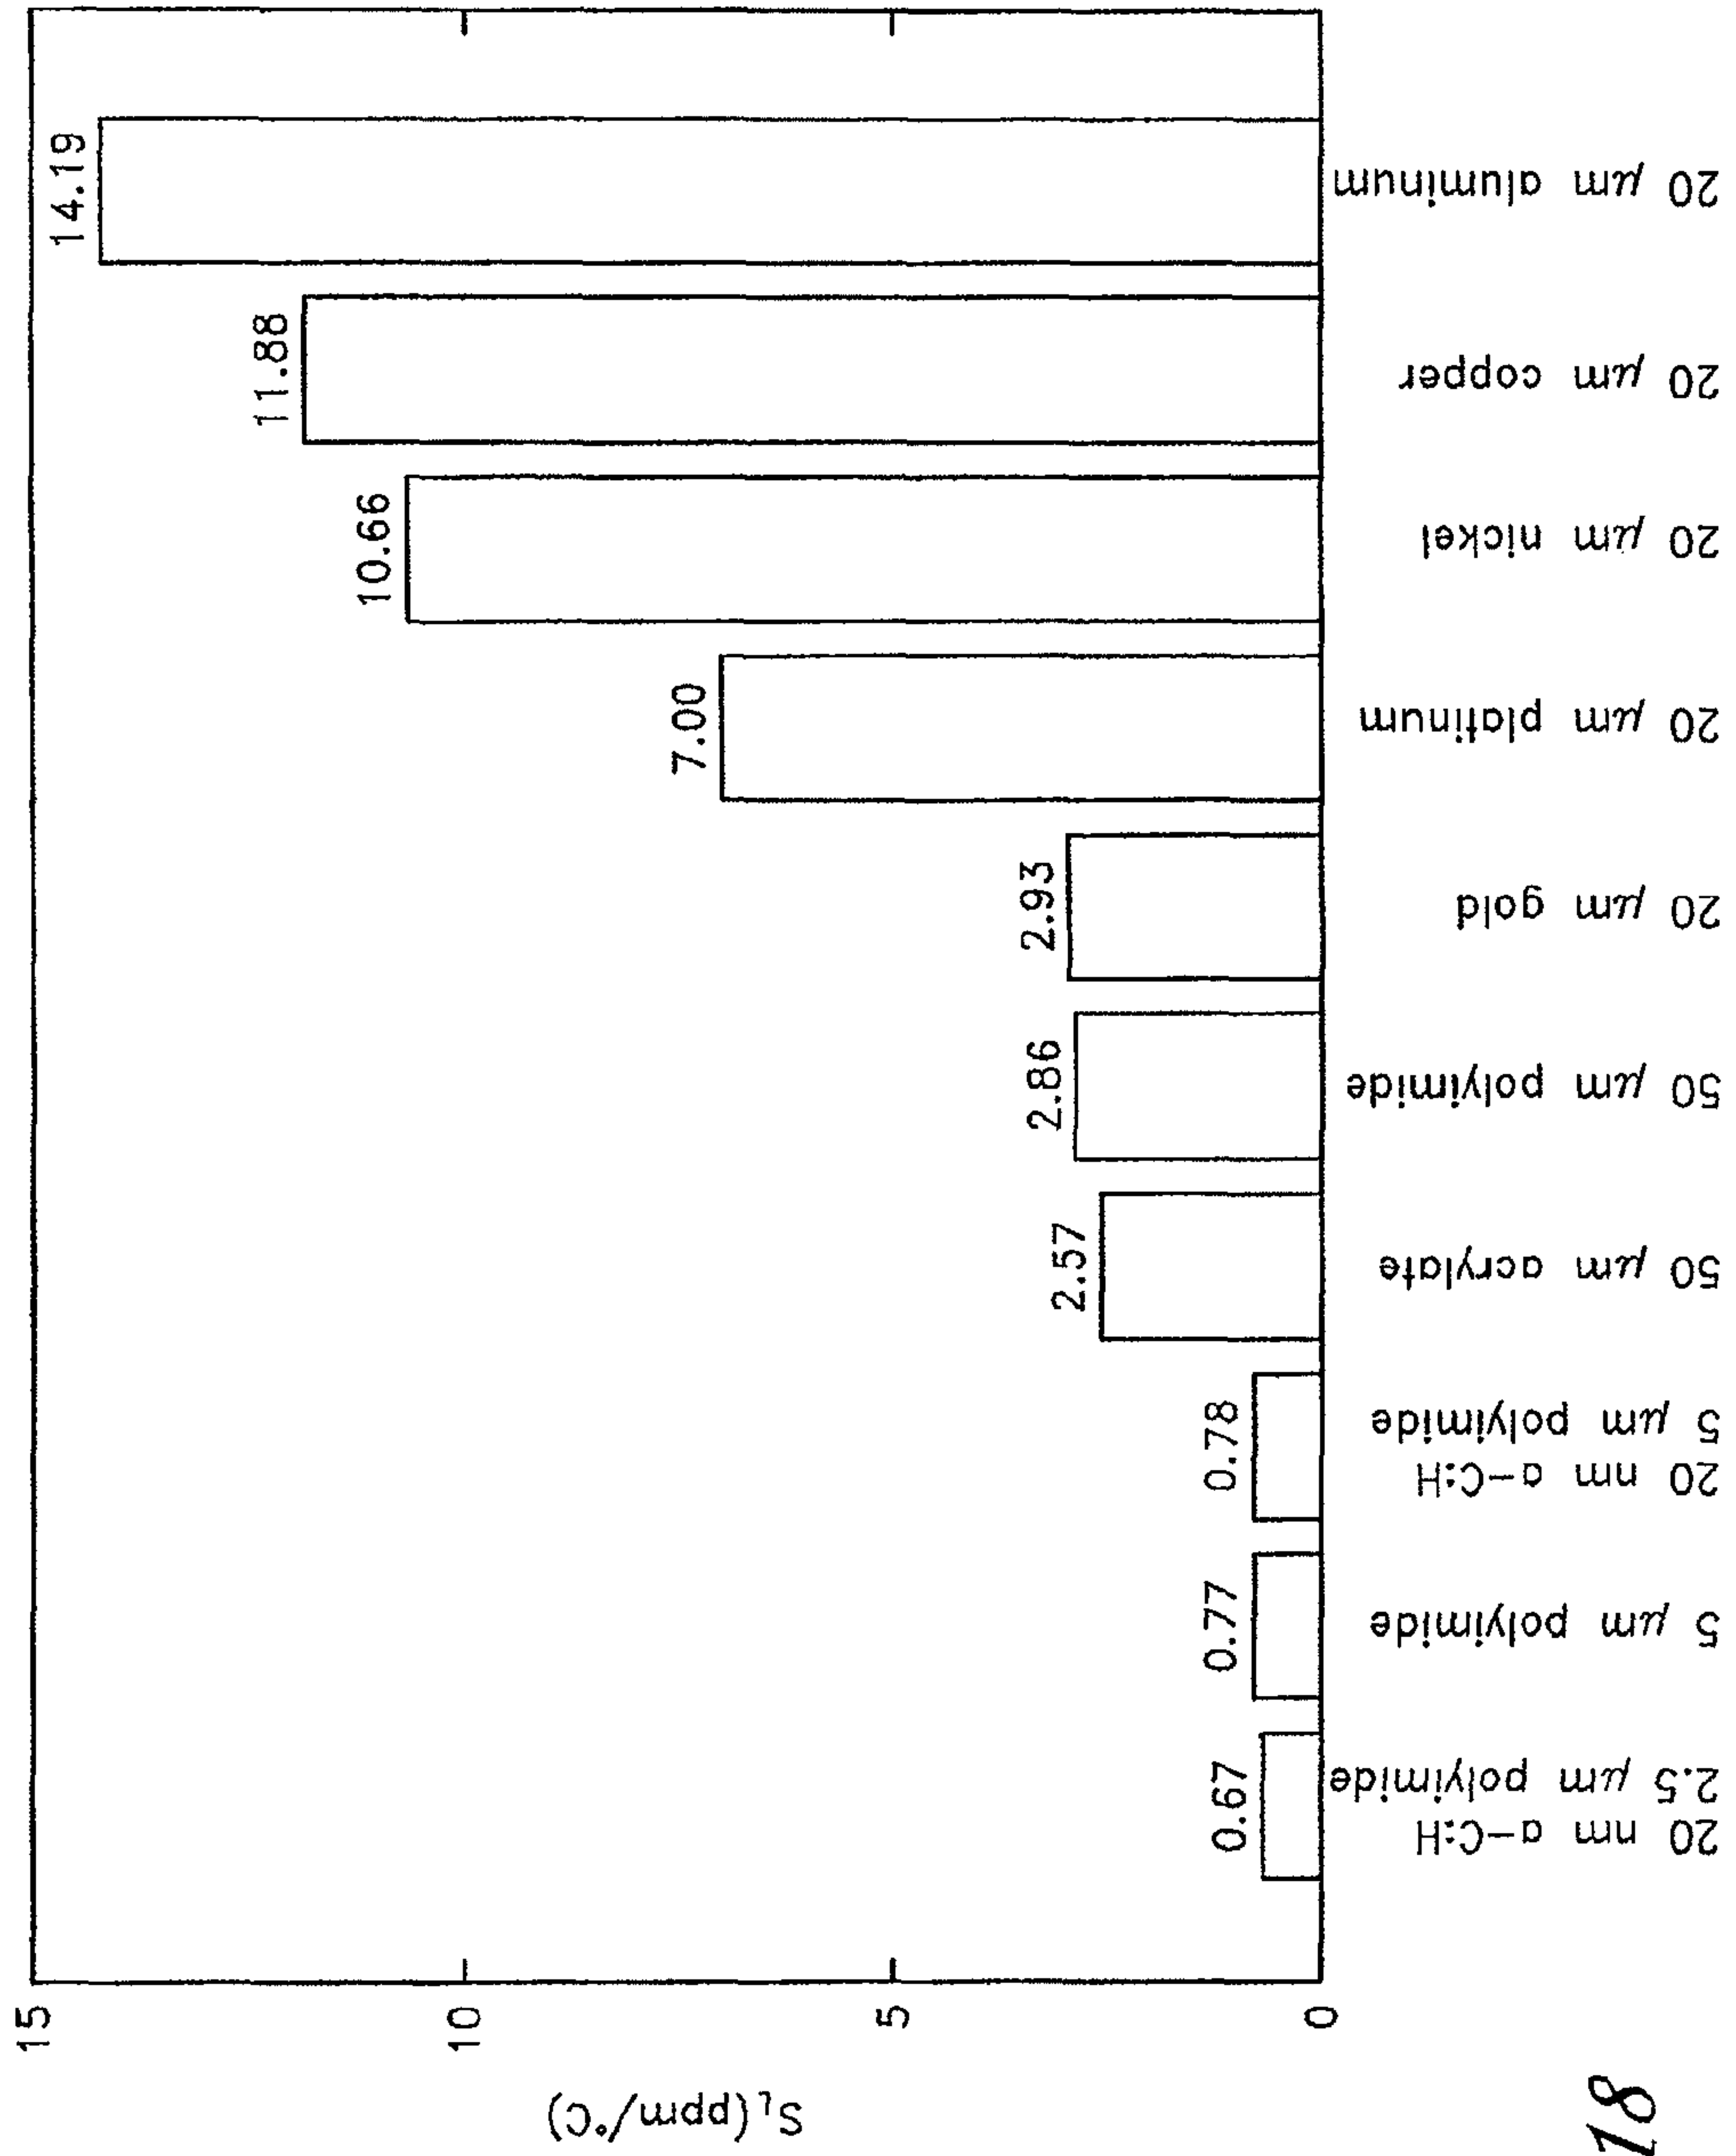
$S_1$(ppm/°C)

15
10
5
0

14.19
11.88
10.66
7.00
2.93
2.86
2.57
0.78
0.77
0.67

20 μm aluminum
20 μm copper
20 μm nickel
20 μm platinum
20 μm gold
50 μm polyimide
50 μm acrylate
20 nm a−C:H
5 μm polyimide
5 μm polyimide
20 nm a−C:H
2.5 μm polyimide

18